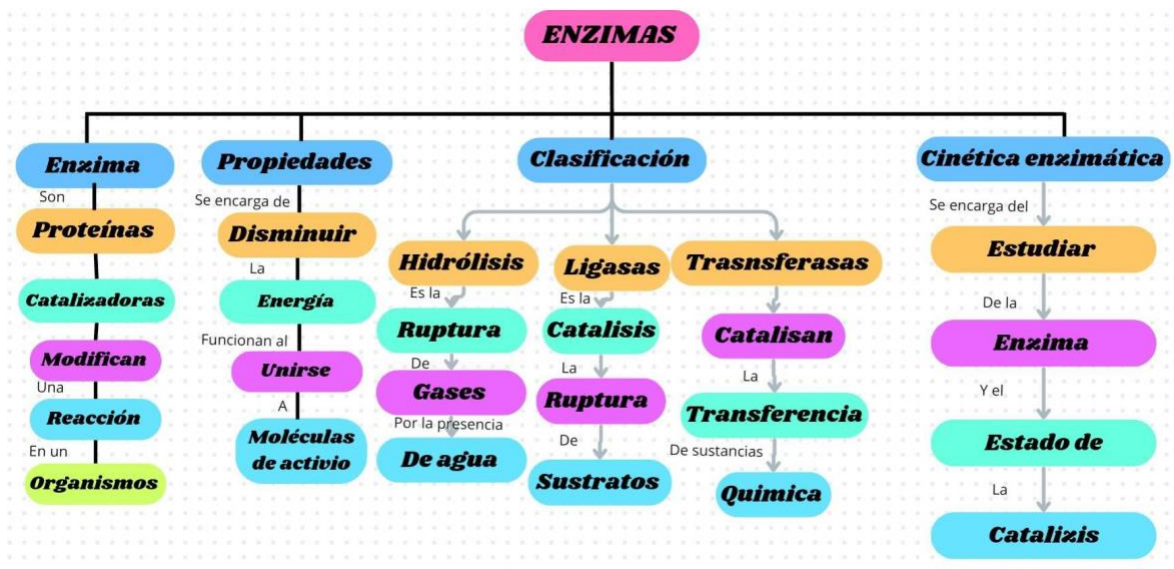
ENZIMAS

Enzima
Son
Proteínas
Catalizadoras
Modifican
Una
Reacción
En un
Organismos

Propiedades
Se encarga de
Disminuir
La
Energía
Funcionan al
Unirse
A
Moléculas de activio

Clasificación

Hidrólisis
Es la
Ruptura
De
Gases
Por la presencia
De agua

Ligasas
Es la
Catalisis
La
Ruptura
De
Sustratos

Trasnsferasas
Catalisan
La
Transferencia
De sustancias
Quimica

Cinética enzimática
Se encarga del
Estudiar
De la
Enzima
Y el
Estado de
La
Catalizis